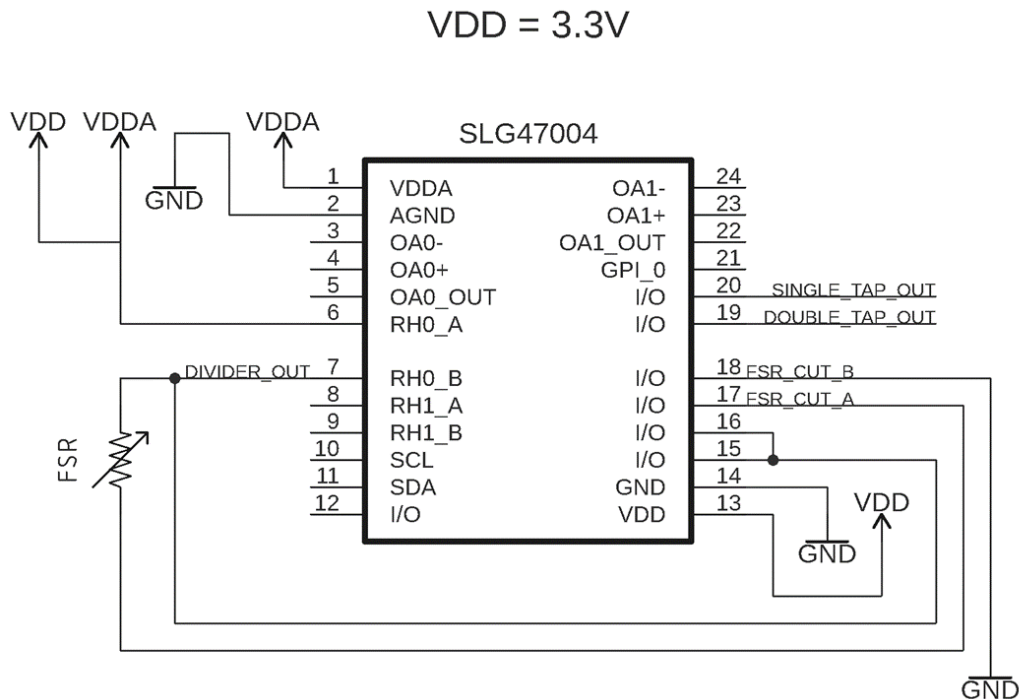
VDD = 3.3V

VDD VDDA VDDA

GND

SLG47004

1 VDDA
2 AGND
3 OA0-
4 OA0+
5 OA0_OUT
6 RH0_A
7 DIVIDER_OUT RH0_B
8 RH1_A
9 RH1_B
10 SCL
11 SDA
12 I/O

24 OA1-
23 OA1+
22 OA1_OUT
21 GPI_0
20 I/O SINGLE_TAP_OUT
19 I/O DOUBLE_TAP_OUT
18 I/O FSR_CUT_B
17 I/O FSR_CUT_A
16 I/O
15 I/O
14 GND
13 VDD

FSR

GND

VDD

GND